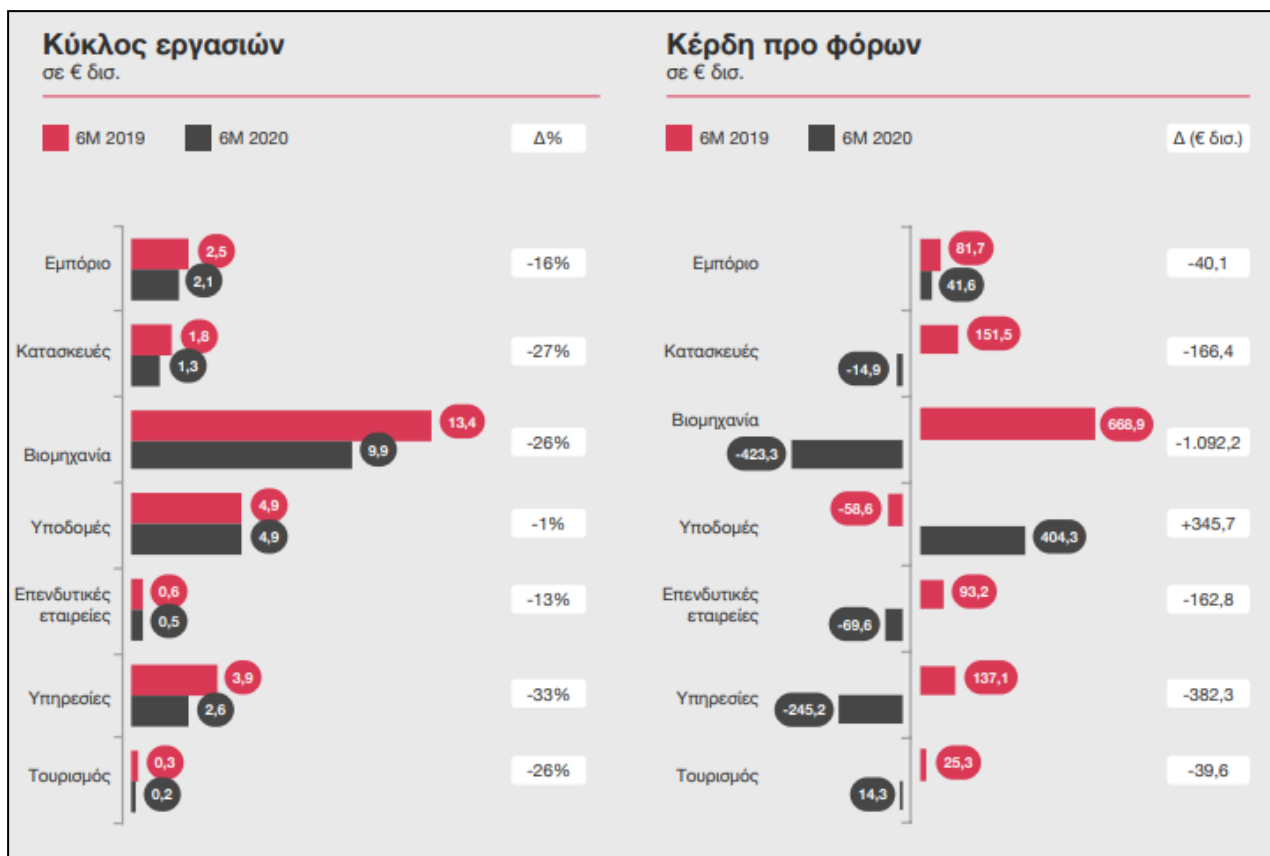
Κύκλος εργασιών
σε € δισ.

6M 2019 6M 2020 Δ%

| | 6M 2019 | 6M 2020 | Δ% |
|---|---|---|---|
| Εμπόριο | 2,5 | 2,1 | -16% |
| Κατασκευές | 1,8 | 1,3 | -27% |
| Βιομηχανία | 13,4 | 9,9 | -26% |
| Υποδομές | 4,9 | 4,9 | -1% |
| Επενδυτικές εταιρείες | 0,6 | 0,5 | -13% |
| Υπηρεσίες | 3,9 | 2,6 | -33% |
| Τουρισμός | 0,3 | 0,2 | -26% |

Κέρδη προ φόρων
σε € δισ.

6M 2019 6M 2020 Δ (€ δισ.)

| | 6M 2019 | 6M 2020 | Δ (€ δισ.) |
|---|---|---|---|
| Εμπόριο | 81,7 | 41,6 | -40,1 |
| Κατασκευές | 151,5 | -14,9 | -166,4 |
| Βιομηχανία | 668,9 | -423,3 | -1.092,2 |
| Υποδομές | -58,6 | 404,3 | +345,7 |
| Επενδυτικές εταιρείες | 93,2 | -69,6 | -162,8 |
| Υπηρεσίες | 137,1 | -245,2 | -382,3 |
| Τουρισμός | 25,3 | 14,3 | -39,6 |